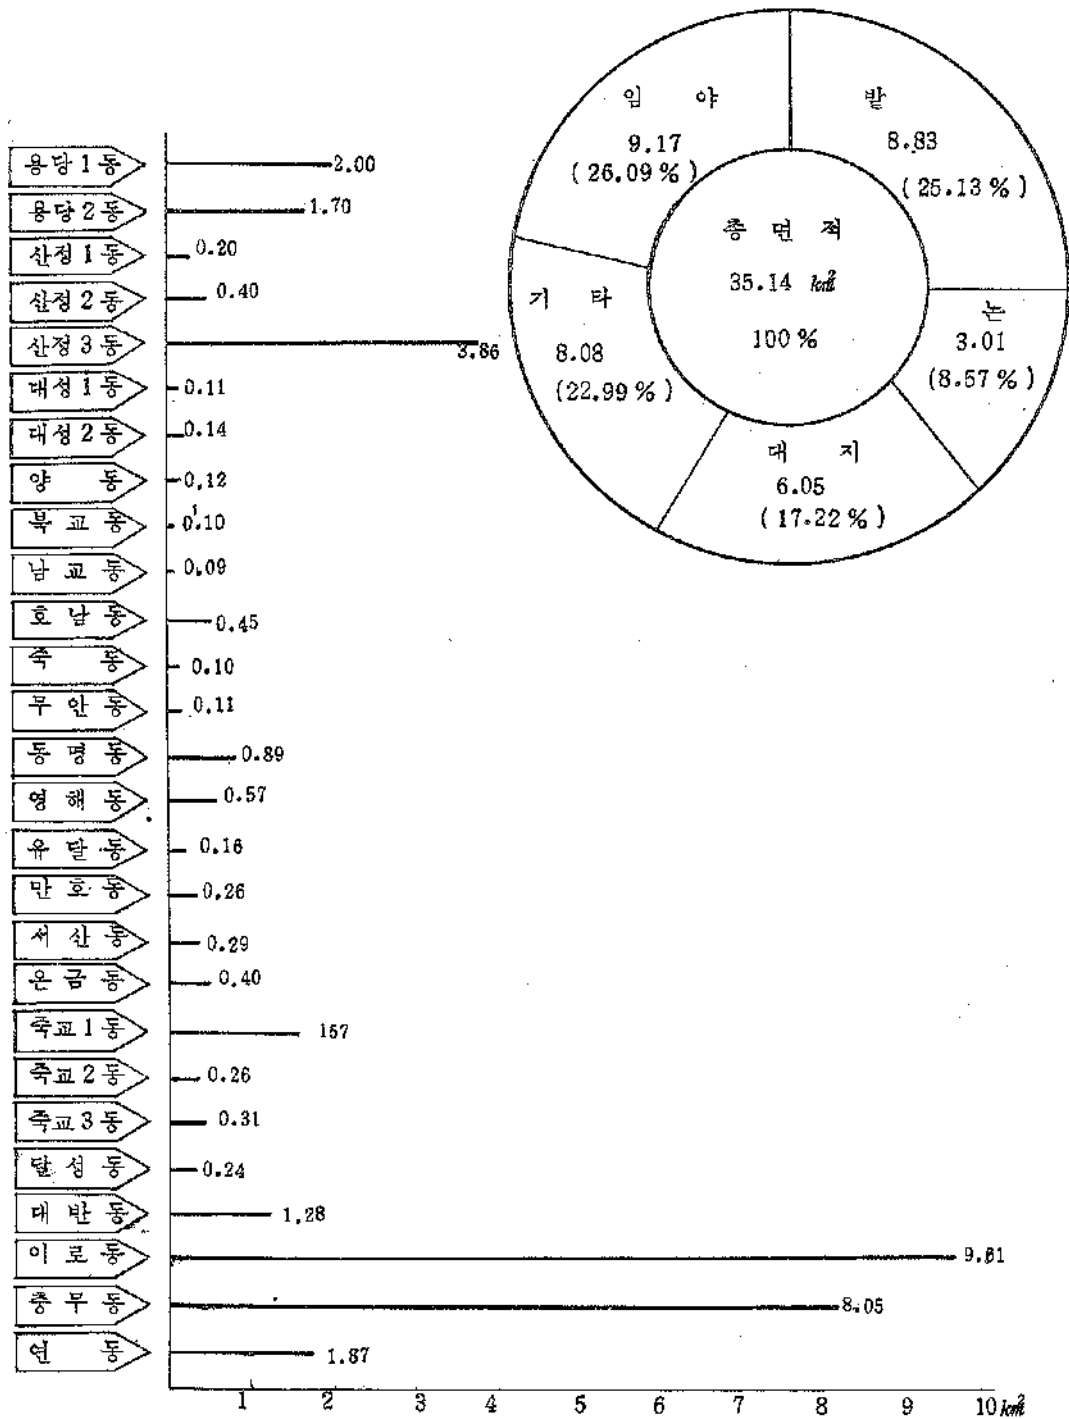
임 야
9.17
(26.09%)

밭
8.83
(25.13%)

총 면 적
35.14 $km^2$
100%

기 타
8.08
(22.99%)

논
3.01
(8.57%)

대 지
6.05
(17.22%)

용당 1동 2.00
용당 2동 1.70
산정 1동 0.20
산정 2동 0.40
산정 3동 3.86
대성 1동 0.11
대성 2동 0.14
양 동 0.12
북교동 0.10
남교동 0.09
호남동 0.45
죽 동 0.10
무안동 0.11
동명동 0.89
영해동 0.57
유달동 0.16
만호동 0.26
서산동 0.29
온금동 0.40
죽교 1동 167
죽교 2동 0.26
죽교 3동 0.31
달성동 0.24
대반동 1.28
이로동 9.61
충무동 8.05
연 동 1.87

1 2 3 4 5 6 7 8 9 10 $km^2$